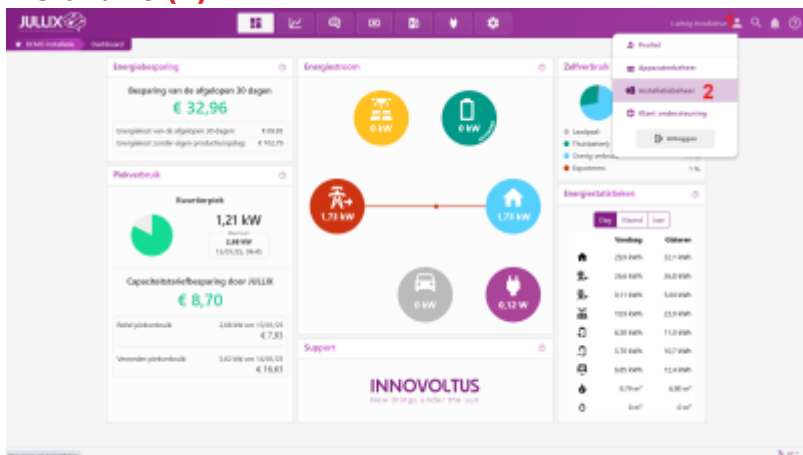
JULLIX

Ludwig Installateur 1

DEMO Installatie Dashboard

Profiel
Apparatenbeheer
Installatiebeheer 2
Klant ondersteuning
Uitloggen

Energiebesparing

Besparing van de afgelopen 30 dagen

€ 32,96

Energiekost van de afgelopen 30 dagen: € 69,83
Energiekost zonder eigen productie/opslag: € 102,79

Piekverbruik

Kwartierpiek

1,21 kW

Maximum
2,68 kW
13/05/25, 14:45

Capaciteitstariefbesparing door JULLIX

€ 8,70

Reëel piekverbruik 2,68 kW om 13/05/25 € 7,93

Vermeden piekverbruik 3,62 kW om 16/05/25 € 16,63

Energiestroom

0 kW
0 kW
1,73 kW
1,73 kW
0 kW
0,12 W

Support

INNOVOLTUS
New things under the sun

Zelfverbruik

Laadpaal
Thuisbatterij
Overig verbruik
Export

1 %

Energiestatistieken

Dag Maand Jaar

| | Vandaag | Gisteren |
|---|---|---|
| | 23,9 kWh | 32,1 kWh |
| | 26,6 kWh | 36,8 kWh |
| | 0,11 kWh | 5,04 kWh |
| | 10,9 kWh | 23,9 kWh |
| | 6,30 kWh | 11,0 kWh |
| | 5,70 kWh | 10,7 kWh |
| | 9,65 kWh | 12,4 kWh |
| | 0,79 m³ | 4,30 m³ |
| | 0 m³ | 0 m³ |